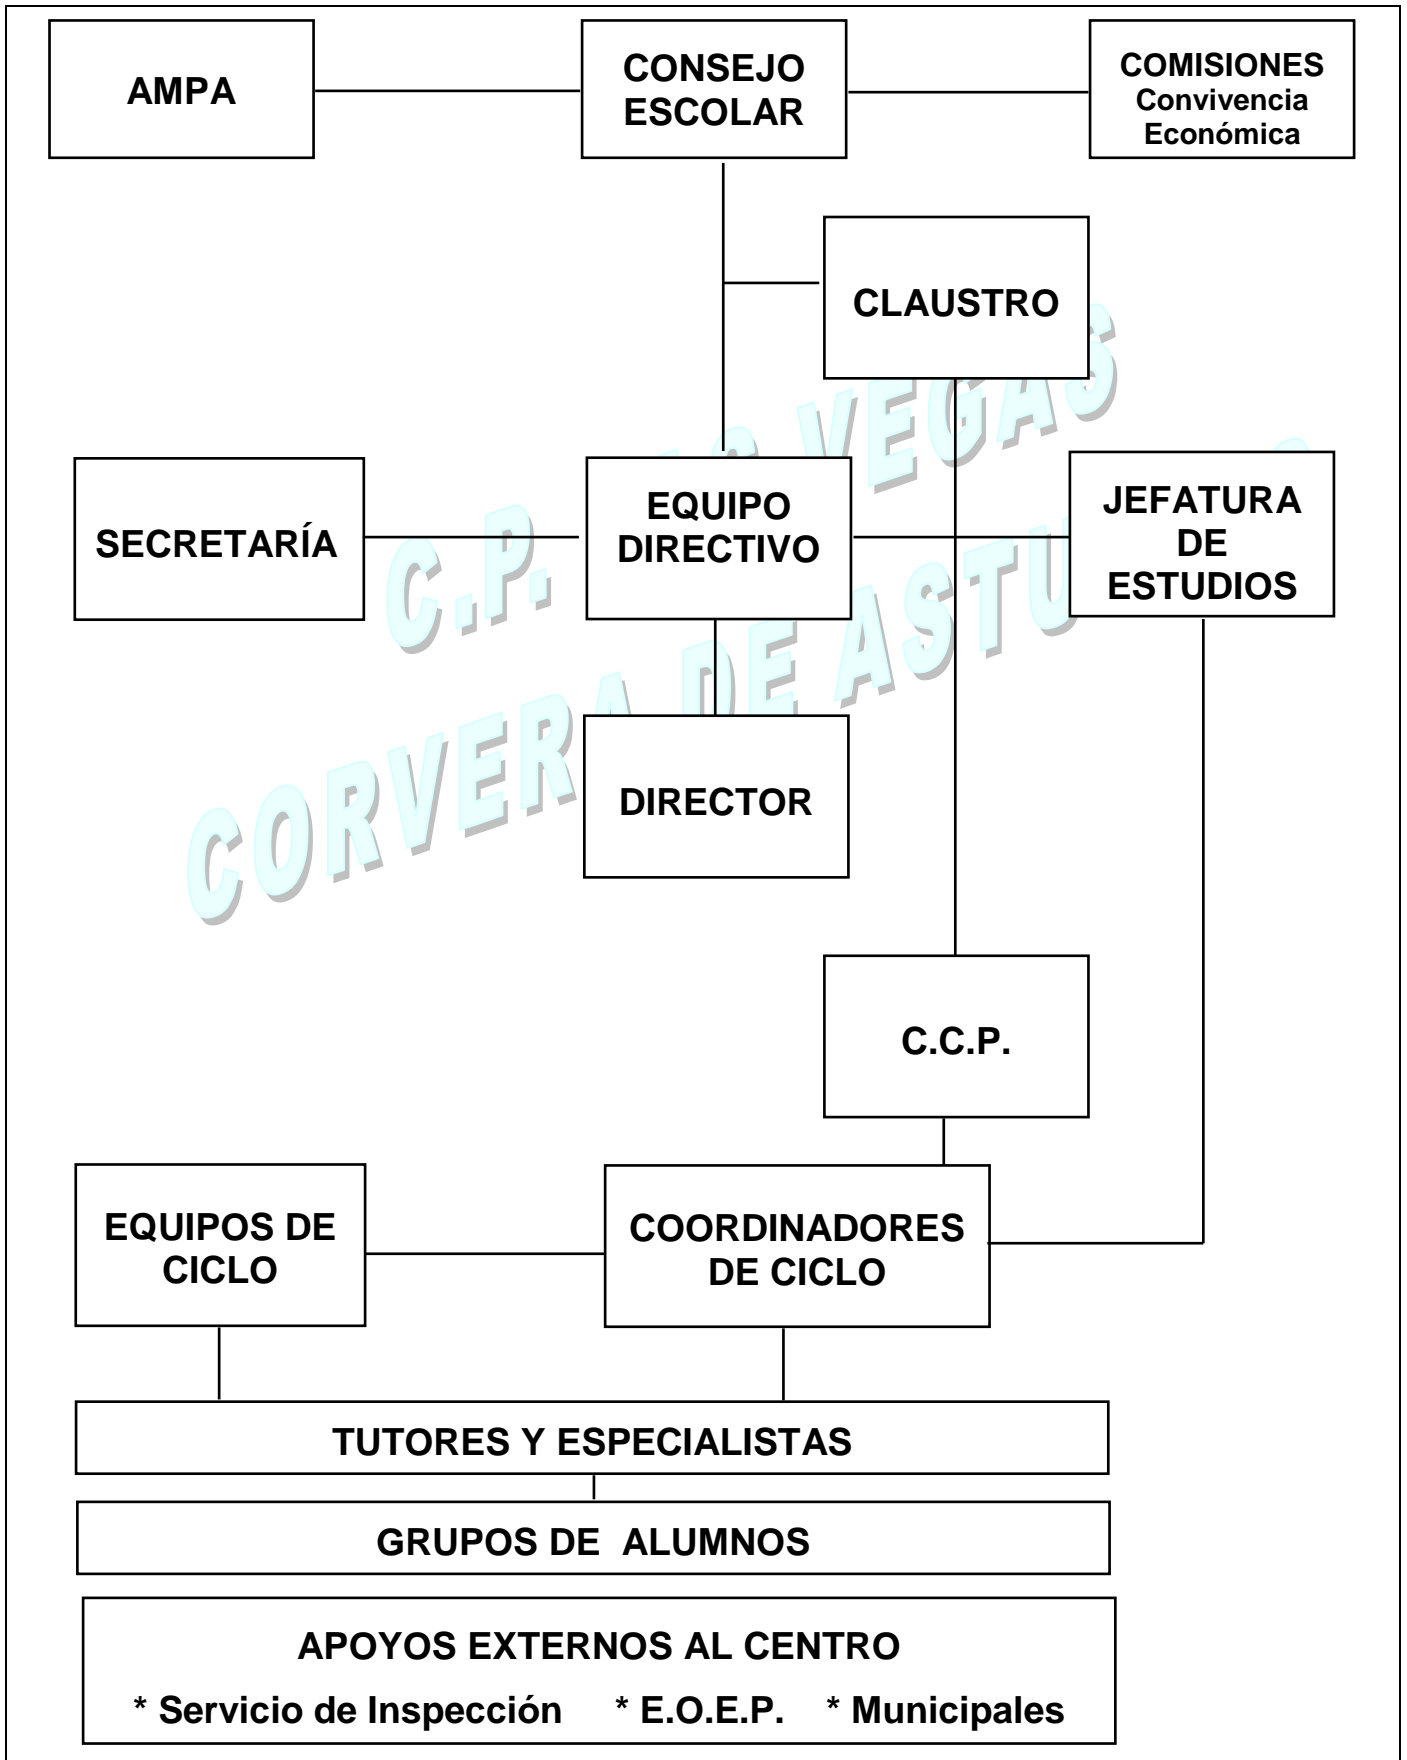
AMPA

CONSEJO ESCOLAR

COMISIONES
Convivencia
Económica

CLAUSTRO

C.P. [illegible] VEGAS
CORVERA DE ASTU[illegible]

SECRETARÍA

EQUIPO DIRECTIVO

JEFATURA DE ESTUDIOS

DIRECTOR

C.C.P.

EQUIPOS DE CICLO

COORDINADORES DE CICLO

TUTORES Y ESPECIALISTAS

GRUPOS DE ALUMNOS

APOYOS EXTERNOS AL CENTRO

* Servicio de Inspección * E.O.E.P. * Municipales